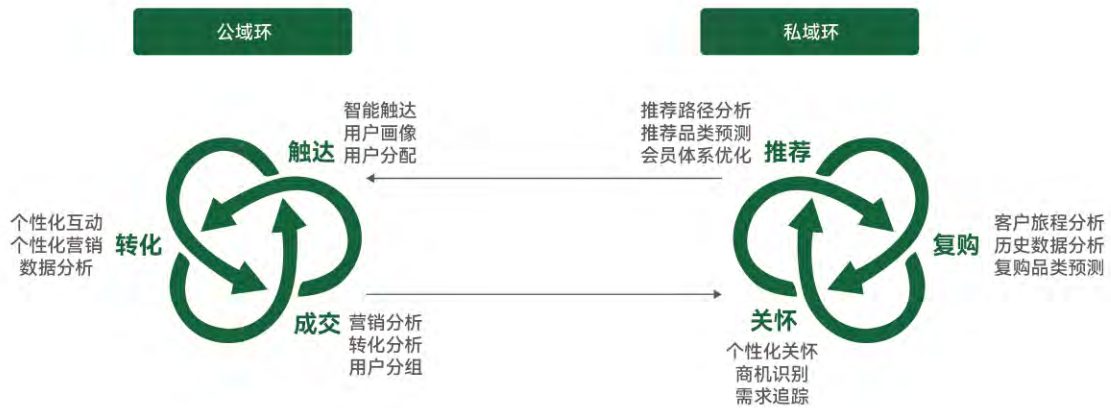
公域环

私域环

智能触达
用户画像
用户分配

触达

推荐路径分析
推荐品类预测
会员体系优化

推荐

个性化互动
个性化营销
数据分析

转化

客户旅程分析
历史数据分析
复购品类预测

复购

成交

营销分析
转化分析
用户分组

关怀

个性化关怀
商机识别
需求追踪